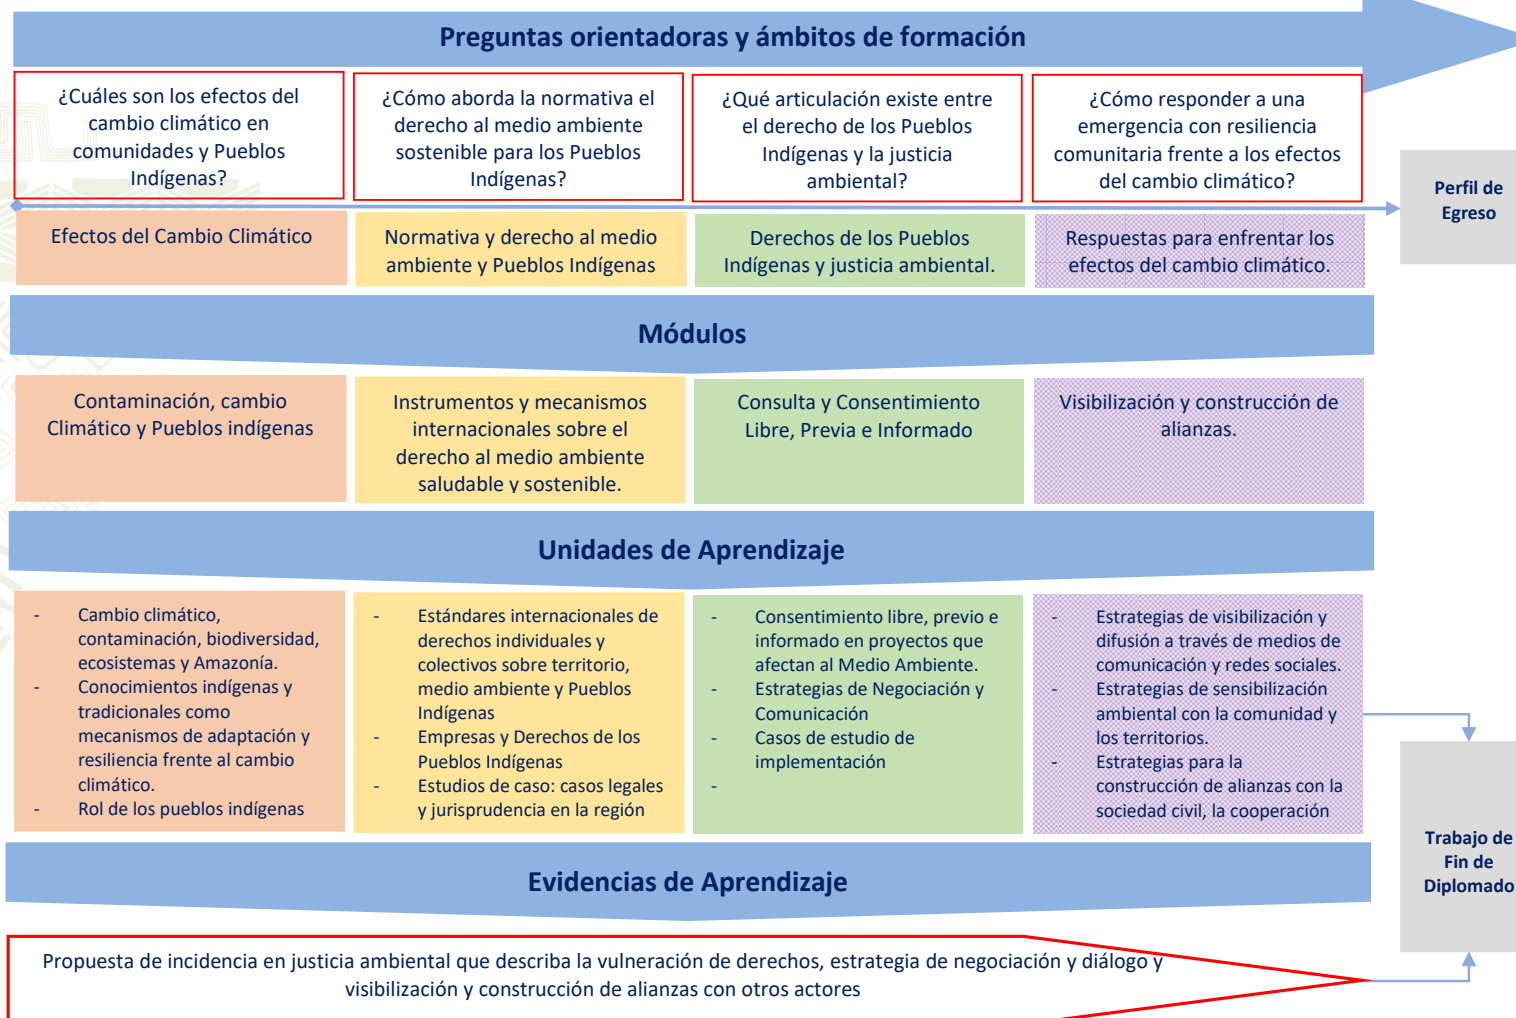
Preguntas orientadoras y ámbitos de formación

¿Cuáles son los efectos del cambio climático en comunidades y Pueblos Indígenas?

¿Cómo aborda la normativa el derecho al medio ambiente sostenible para los Pueblos Indígenas?

¿Qué articulación existe entre el derecho de los Pueblos Indígenas y la justicia ambiental?

¿Cómo responder a una emergencia con resiliencia comunitaria frente a los efectos del cambio climático?

Perfil de Egreso

Efectos del Cambio Climático

Normativa y derecho al medio ambiente y Pueblos Indígenas

Derechos de los Pueblos Indígenas y justicia ambiental.

Respuestas para enfrentar los efectos del cambio climático.

Módulos

Contaminación, cambio Climático y Pueblos indígenas

Instrumentos y mecanismos internacionales sobre el derecho al medio ambiente saludable y sostenible.

Consulta y Consentimiento Libre, Previa e Informado

Visibilización y construcción de alianzas.

Unidades de Aprendizaje

- Cambio climático, contaminación, biodiversidad, ecosistemas y Amazonía.
- Conocimientos indígenas y tradicionales como mecanismos de adaptación y resiliencia frente al cambio climático.
- Rol de los pueblos indígenas

- Estándares internacionales de derechos individuales y colectivos sobre territorio, medio ambiente y Pueblos Indígenas
- Empresas y Derechos de los Pueblos Indígenas
- Estudios de caso: casos legales y jurisprudencia en la región

- Consentimiento libre, previo e informado en proyectos que afectan al Medio Ambiente.
- Estrategias de Negociación y Comunicación
- Casos de estudio de implementación
-

- Estrategias de visibilización y difusión a través de medios de comunicación y redes sociales.
- Estrategias de sensibilización ambiental con la comunidad y los territorios.
- Estrategias para la construcción de alianzas con la sociedad civil, la cooperación

Trabajo de Fin de Diplomado

Evidencias de Aprendizaje

Propuesta de incidencia en justicia ambiental que describa la vulneración de derechos, estrategia de negociación y diálogo y visibilización y construcción de alianzas con otros actores